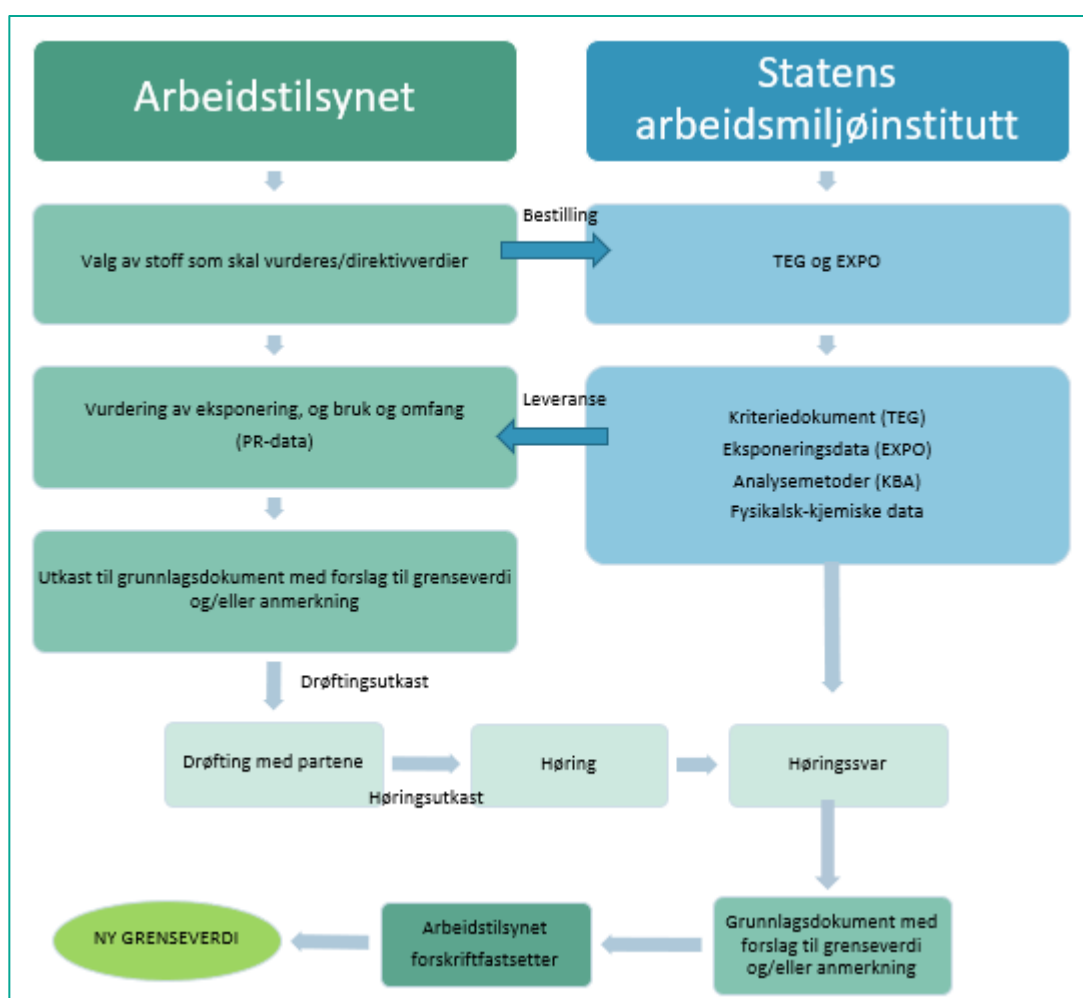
Arbeidstilsynet

Statens arbeidsmiljøinstitutt

Bestilling

Valg av stoff som skal vurderes/direktivverdier

TEG og EXPO

Leveranse

Vurdering av eksponering, og bruk og omfang (PR-data)

Kriteriedokument (TEG)
Eksponeringsdata (EXPO)
Analysemetoder (KBA)
Fysikalsk-kjemiske data

Utkast til grunnlagsdokument med forslag til grenseverdi og/eller anmerkning

Drøftingsutkast

Drøfting med partene

Høringsutkast

Høring

Høringssvar

Grunnlagsdokument med forslag til grenseverdi og/eller anmerkning

Arbeidstilsynet forskriftfastsetter

NY GRENSEVERDI